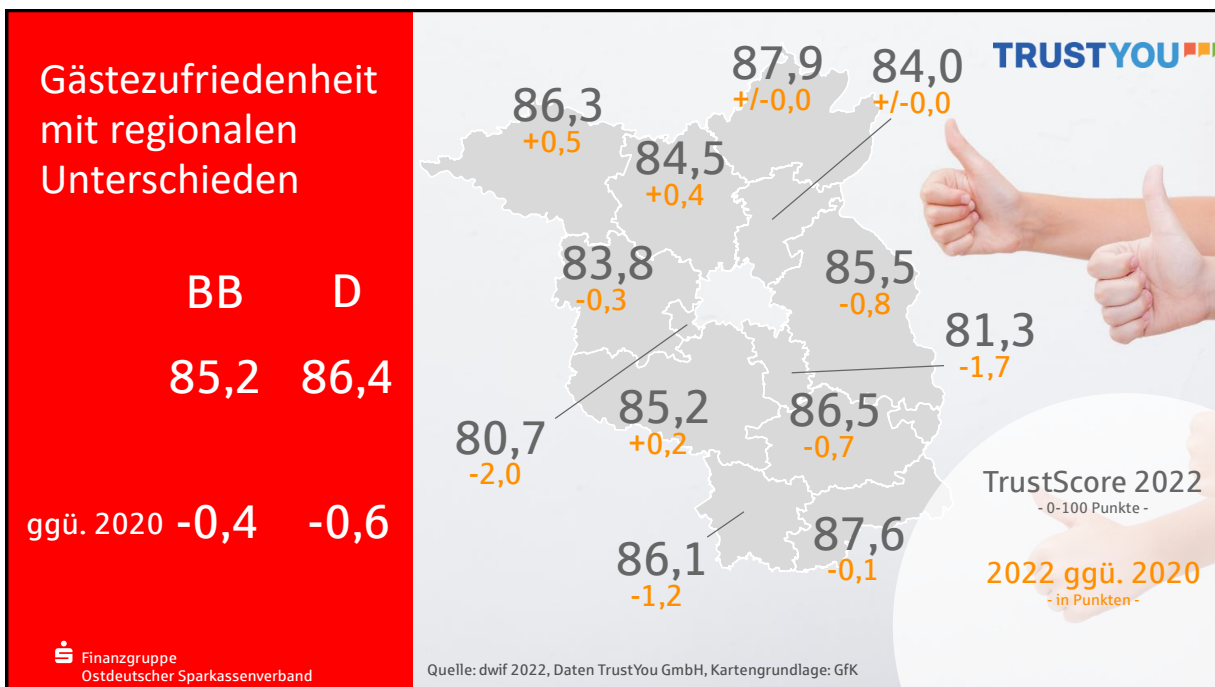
Gästezufriedenheit mit regionalen Unterschieden

| BB | D |
|---|---|
| 85,2 | 86,4 |

ggü. 2020 -0,4 -0,6

Finanzgruppe
Ostdeutscher Sparkassenverband

TRUSTYOU

87,9
+/-0,0

84,0
+/-0,0

86,3
+0,5

84,5
+0,4

83,8
-0,3

85,5
-0,8

81,3
-1,7

80,7
-2,0

85,2
+0,2

86,5
-0,7

86,1
-1,2

87,6
-0,1

TrustScore 2022
- 0-100 Punkte -

2022 ggü. 2020
- in Punkten -

Quelle: dwif 2022, Daten TrustYou GmbH, Kartengrundlage: GfK